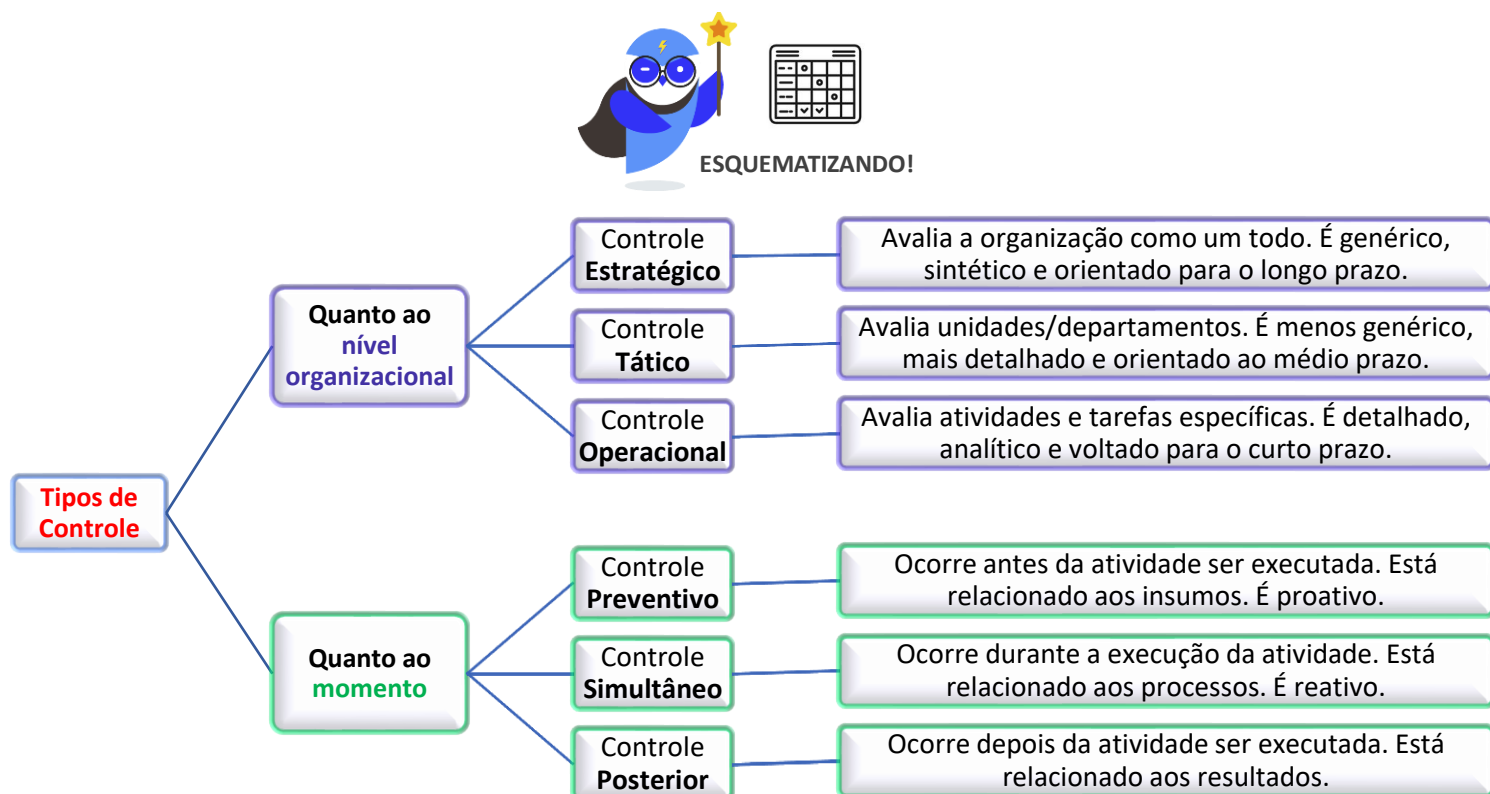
ESQUEMATIZANDO!

Tipos de Controle

Quanto ao nível organizacional

Controle Estratégico

Avalia a organização como um todo. É genérico, sintético e orientado para o longo prazo.

Controle Tático

Avalia unidades/departamentos. É menos genérico, mais detalhado e orientado ao médio prazo.

Controle Operacional

Avalia atividades e tarefas específicas. É detalhado, analítico e voltado para o curto prazo.

Quanto ao momento

Controle Preventivo

Ocorre antes da atividade ser executada. Está relacionado aos insumos. É proativo.

Controle Simultâneo

Ocorre durante a execução da atividade. Está relacionado aos processos. É reativo.

Controle Posterior

Ocorre depois da atividade ser executada. Está relacionado aos resultados.